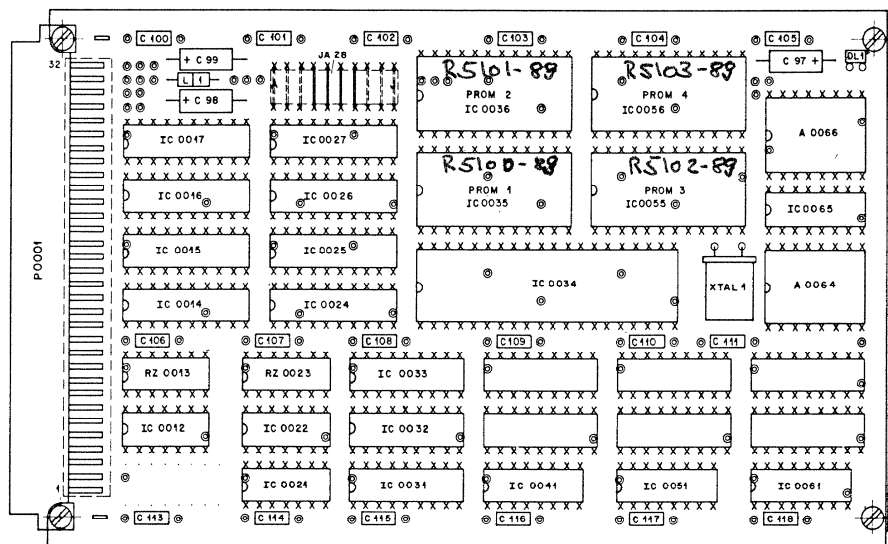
C 100
C 101
C 102
C 103
C 104
C 105
32
+ C 99
L 1
+ C 98
JA 28
R5101-89
PROM 2
IC 0036
R5103-89
PROM 4
IC 0056
C 97 +
DL1
IC 0017
IC 0027
A 0066
R5100-89
PROM 1
IC 0035
R5102-89
PROM 3
IC 0055
IC 0016
IC 0026
IC 0065
P0001
IC 0015
IC 0025
IC 0034
XTAL 1
A 0064
IC 0014
IC 0024
C 106
C 107
C 108
C 109
C 110
C 111
RZ 0013
RZ 0023
IC 0033
IC 0012
IC 0022
IC 0032
1
IC 0021
IC 0031
IC 0041
IC 0051
IC 0061
C 113
C 114
C 115
C 116
C 117
C 118